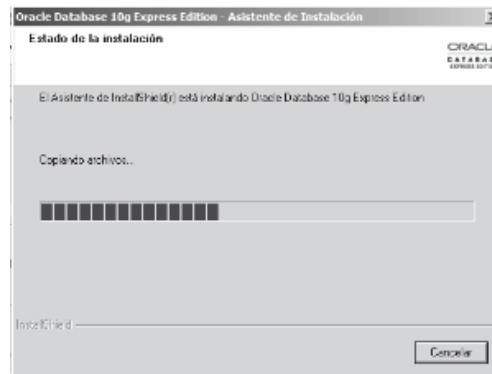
Oracle Database 10g Express Edition - Asistente de Instalación

Estado de la instalación

ORACL
DATABAS
EXPRESS EDITI

El Asistente de InstallShield(r) está instalando Oracle Database 10g Express Edition

Copiando archivos...

InstallShield

Cancelar